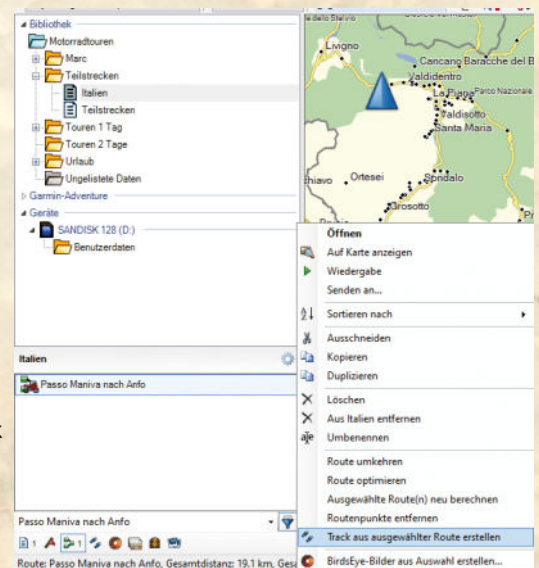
Bibliothek
Motorradtouren
Marc
Teilstrecken
Italien
Teilstrecken
Touren 1 Tag
Touren 2 Tage
Urlaub
Ungelistete Daten
Garmin-Adventure
Geräte
SANDISK 128 (D:)
Benutzerdaten

Livigno
Cancano
Baracche del B
Valdidentro
La Piana
Parco Nazionale
Valdisotto
Santa Maria
hiavo
Ortesei
Sondalo
Grosotto

Italien
Passo Maniva nach Anfo

Passo Maniva nach Anfo
1
1
Route: Passo Maniva nach Anfo, Gesamtdistanz: 19,1 km, Ges

Öffnen
Auf Karte anzeigen
Wiedergabe
Senden an...
Sortieren nach
Ausschneiden
Kopieren
Duplizieren
Löschen
Aus Italien entfernen
Umbenennen
Route umkehren
Route optimieren
Ausgewählte Route(n) neu berechnen
Routenpunkte entfernen
Track aus ausgewählter Route erstellen
BirdsEye-Bilder aus Auswahl erstellen...